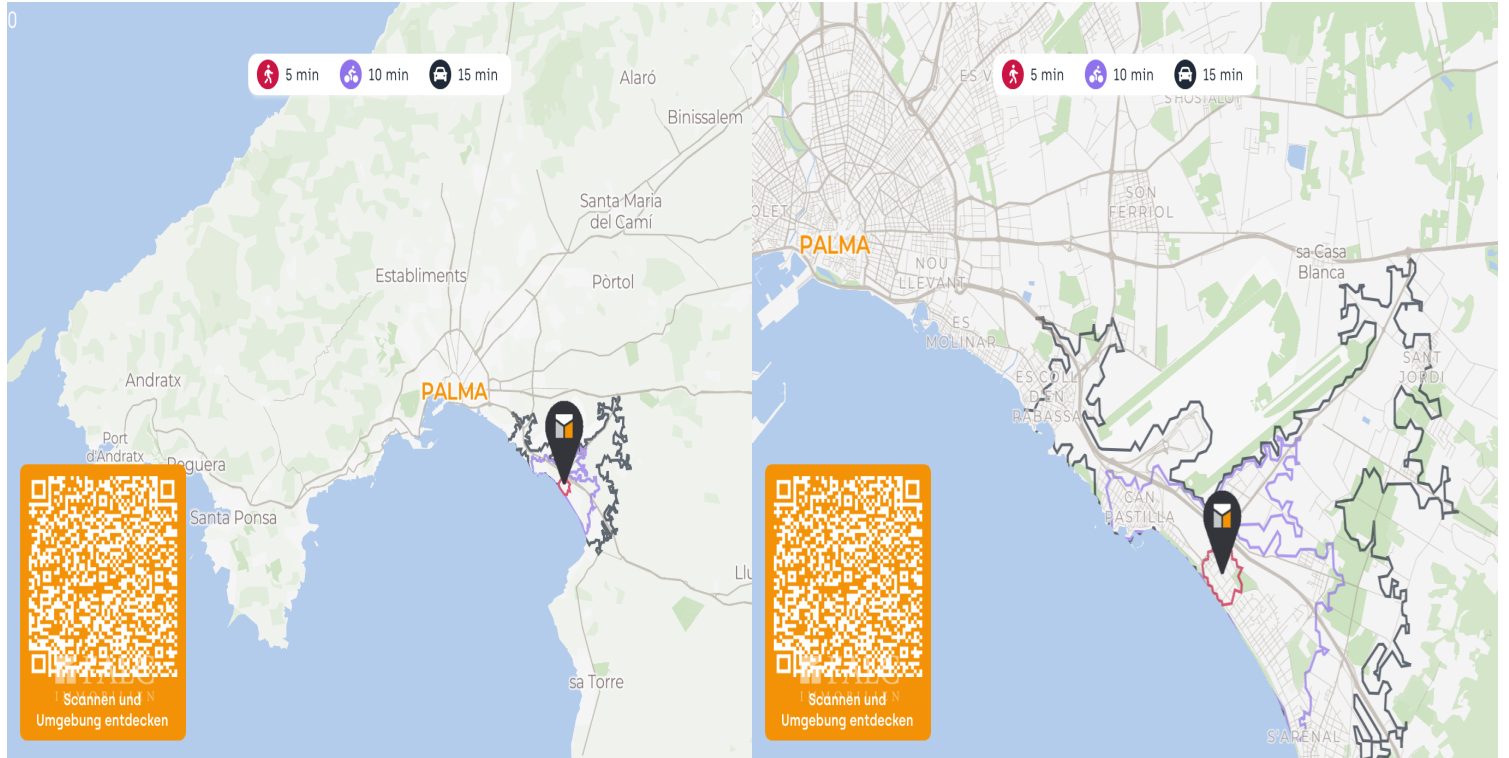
5 min 10 min 15 min

Alaró

Binissalem

Santa Maria del Camí

Establiments

Pòrtol

Andratx

PALMA

Port d'Andratx

Peguera

Santa Ponsa

Llu

sa Torre

Scannen und Umgebung entdecken

5 min 10 min 15 min

ES V

S'HOSTALOT

SON FERRIOL

PALMA

NOU LLEVANT

sa Casa Blanca

ES MOLINAR

ES COLL D'EN RABASSA

SANT JORDI

CAN PASTILLA

S'ARENAL

Scannen und Umgebung entdecken